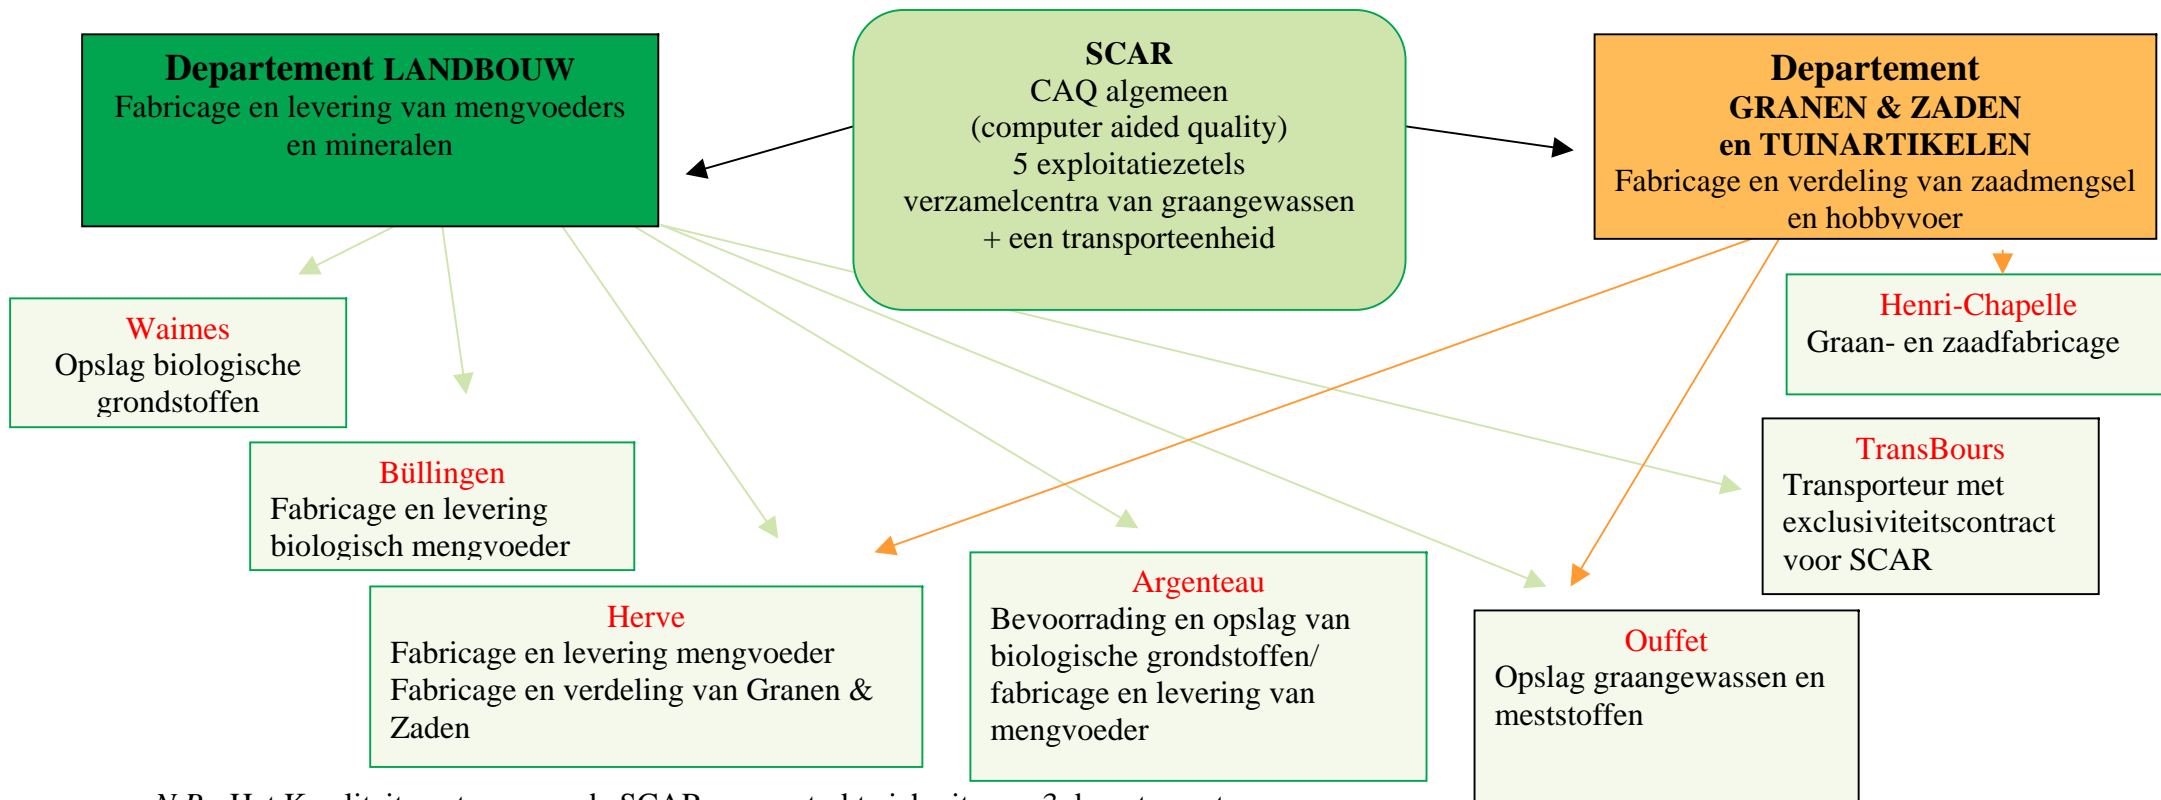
Departement LANDBOUW
Fabricage en levering van mengvoeders en mineralen

SCAR
CAQ algemeen
(computer aided quality)
5 exploitatiezetels
verzamelcentra van graangewassen
+ een transporteenheid

Departement
GRANEN & ZADEN
en TUINARTIKELEN
Fabricage en verdeling van zaadmengsel en hobbyvoer

Waimes
Opslag biologische grondstoffen

Henri-Chapelle
Graan- en zaadfabricage

Büllingen
Fabricage en levering biologisch mengvoeder

TransBours
Transporteur met exclusiviteitscontract voor SCAR

Herve
Fabricage en levering mengvoeder
Fabricage en verdeling van Granen & Zaden

Argenteau
Bevoorrading en opslag van biologische grondstoffen/
fabricage en levering van mengvoeder

Ouffet
Opslag graangewassen en meststoffen

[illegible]